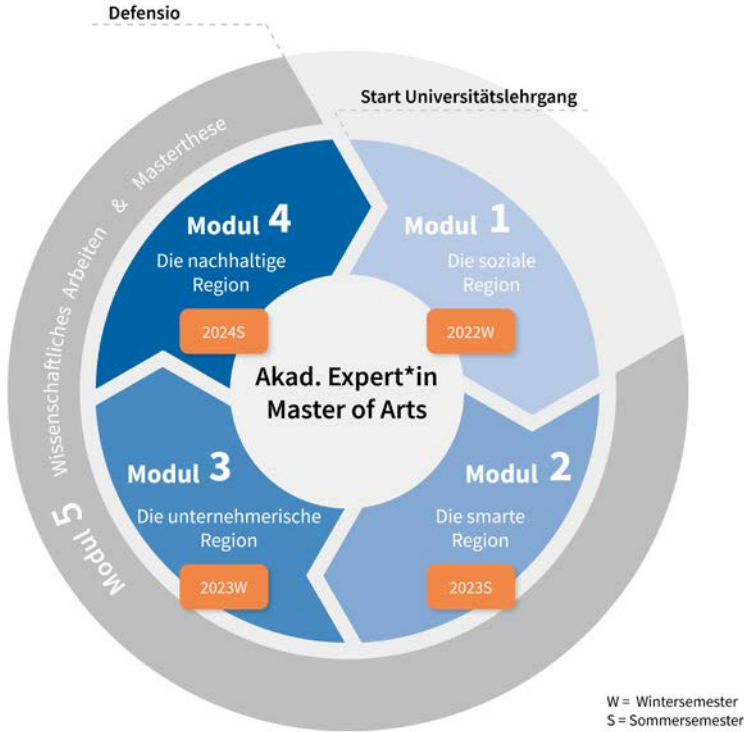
Defensio

Start Universitätslehrgang

Modul 5 Wissenschaftliches Arbeiten & Masterthese

Modul 1
Die soziale Region
2022W

Modul 2
Die smarte Region
2023S

Modul 3
Die unternehmerische Region
2023W

Modul 4
Die nachhaltige Region
2024S

Akad. Expert*in
Master of Arts

W = Wintersemester
S = Sommersemester